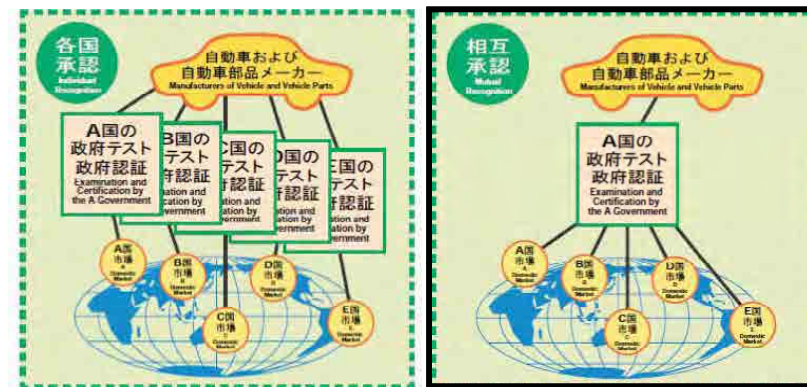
各国承認
Individual Recognition

自動車および自動車部品メーカー
Manufacturers of Vehicle and Vehicle Parts

A国の政府テスト政府認証
Examination and Certification by the A Government

B国の テスト 府認証
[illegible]ation and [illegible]ation by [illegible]overnment

C国の テスト 府認証
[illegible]ation and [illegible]ation by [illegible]overnment

D国の テスト 府認証
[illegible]ation and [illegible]ation by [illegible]overnment

E国の テスト 府認証
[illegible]ation and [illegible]ation by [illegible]overnment

A国 市場 A Domestic Market

B国 市場 B Domestic Market

C国 市場 C Domestic Market

D国 市場 D Domestic Market

E国 市場 E Domestic Market

相互承認
Mutual Recognition

自動車および自動車部品メーカー
Manufacturers of Vehicle and Vehicle Parts

A国の政府テスト政府認証
Examination and Certification by the A Government

A国 市場 A Domestic Market

B国 市場 B Domestic Market

C国 市場 C Domestic Market

D国 市場 D Domestic Market

E国 市場 E Domestic Market